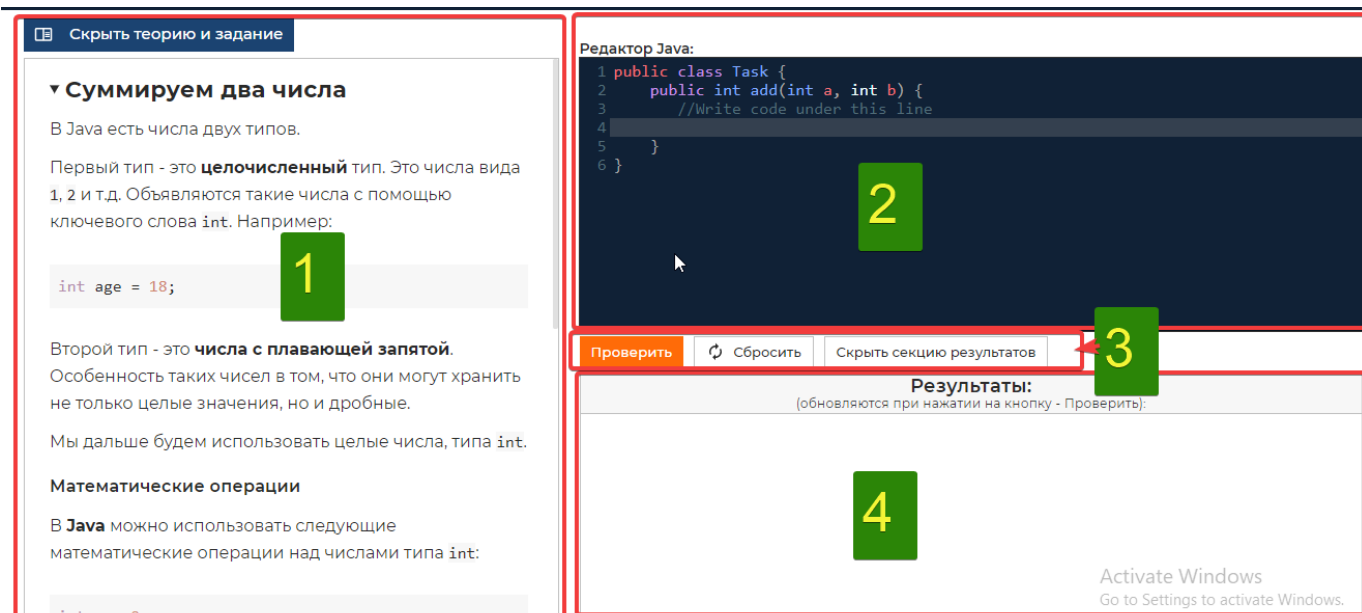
Скрыть теорию и задание

▾ Суммируем два числа

В Java есть числа двух типов.

Первый тип - это **целочисленный** тип. Это числа вида 1, 2 и т.д. Объявляются такие числа с помощью ключевого слова int. Например:

int age = 18;

1

Второй тип - это **числа с плавающей запятой**. Особенность таких чисел в том, что они могут хранить не только целые значения, но и дробные.

Мы дальше будем использовать целые числа, типа int.

**Математические операции**

В **Java** можно использовать следующие математические операции над числами типа int:

Редактор Java:

1 public class Task {
2     public int add(int a, int b) {
3         //Write code under this line
4
5     }
6 }

2

Проверить

Сбросить

Скрыть секцию результатов

3

Результаты:
(обновляются при нажатии на кнопку - Проверить):

4

Activate Windows
Go to Settings to activate Windows.